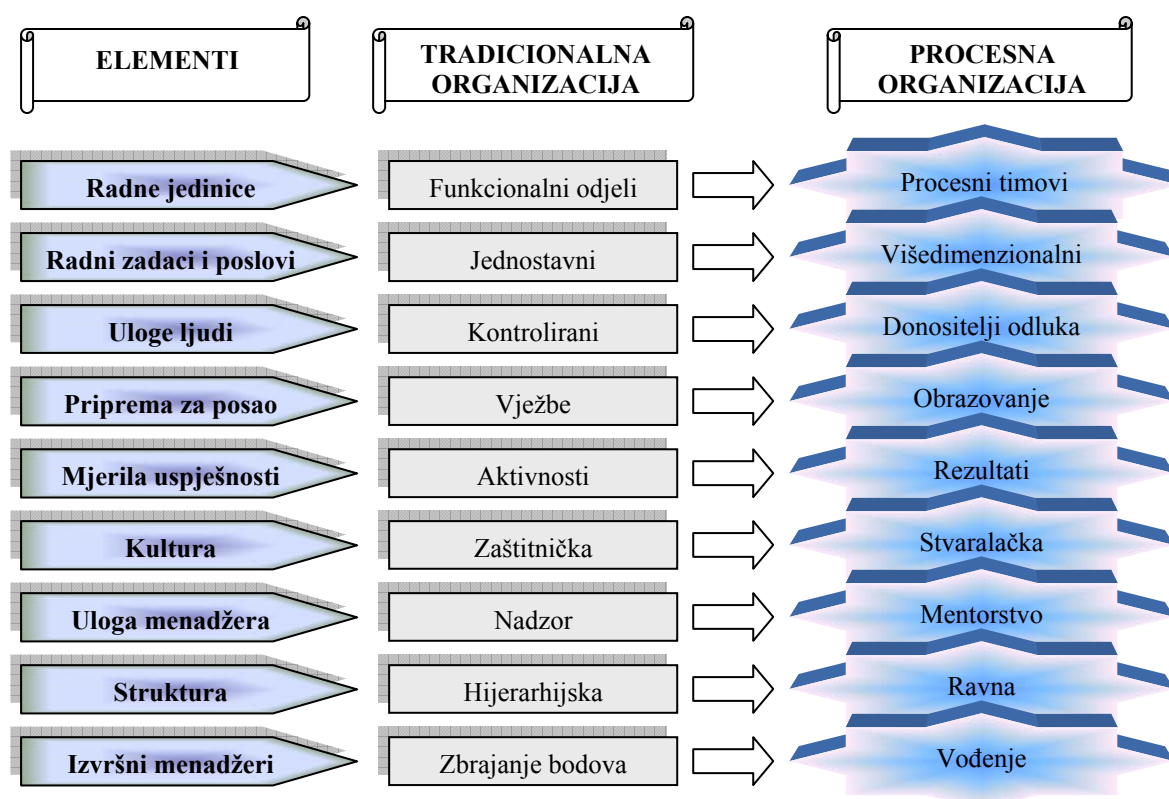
| ELEMENTI | TRADICIONALNA ORGANIZACIJA | PROCESNA ORGANIZACIJA |
|---|---|---|
| Radne jedinice | Funkcionalni odjeli | Procesni timovi |
| Radni zadaci i poslovi | Jednostavni | Višedimenzionalni |
| Uloge ljudi | Kontrolirani | Donositelji odluka |
| Priprema za posao | Vježbe | Obrazovanje |
| Mjerila uspješnosti | Aktivnosti | Rezultati |
| Kultura | Zaštitnička | Stvaralačka |
| Uloga menadžera | Nadzor | Mentorstvo |
| Struktura | Hijerarhijska | Ravna |
| Izvršni menadžeri | Zbrajanje bodova | Vođenje |